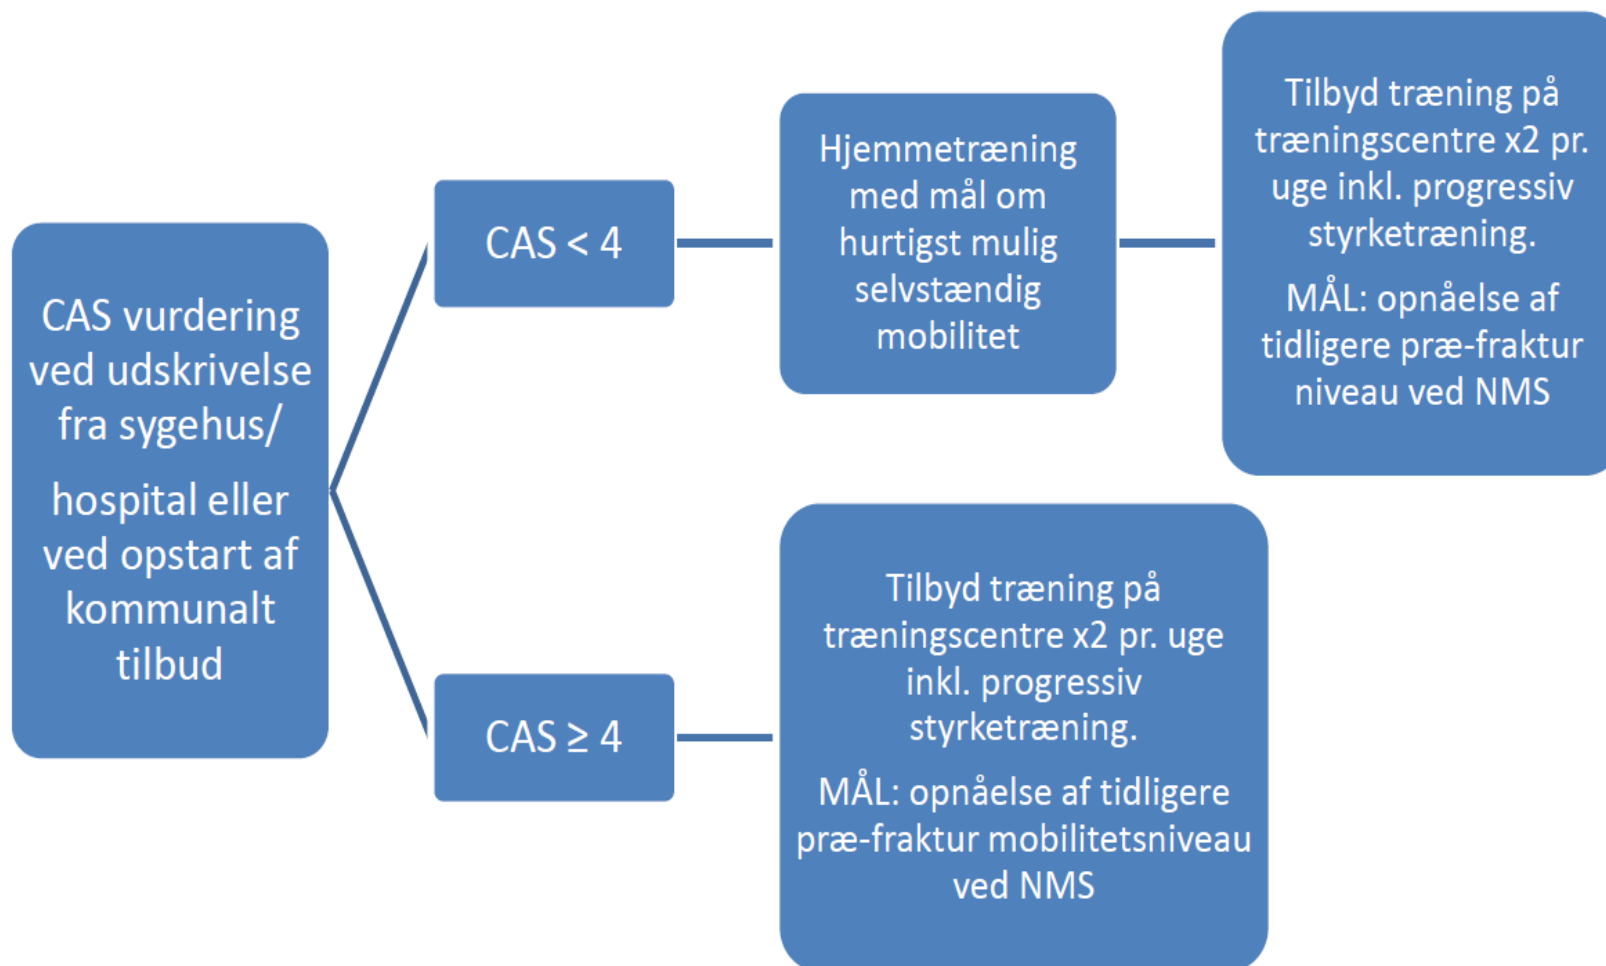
CAS vurdering ved udskrivelse fra sygehus/

hospital eller ved opstart af kommunalt tilbud

CAS < 4

Hjemmetræning med mål om hurtigst mulig selvstændig mobilitet

Tilbyd træning på træningscentre x2 pr. uge inkl. progressiv styrketræning.

MÅL: opnåelse af tidligere præ-fraktur niveau ved NMS

CAS ≥ 4

Tilbyd træning på træningscentre x2 pr. uge inkl. progressiv styrketræning.

MÅL: opnåelse af tidligere præ-fraktur mobilitetsniveau ved NMS